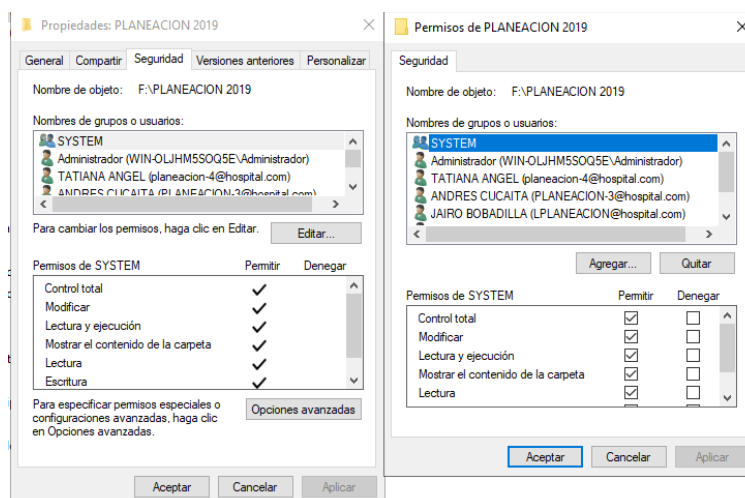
Propiedades: PLANEACION 2019

General | Compartir | Seguridad | Versiones anteriores | Personalizar

Nombre de objeto: F:\PLANEACION 2019

Nombres de grupos o usuarios:

SYSTEM
Administrador (WIN-OLJHM5SOQ5E\Administrador)
TATIANA ANGEL (planeacion-4@hospital.com)
ANDRES CUCAITA (PLANEACION-3@hospital.com)

Para cambiar los permisos, haga clic en Editar.

Editar...

| Permisos de SYSTEM | Permitir | Denegar |
|---|---|---|
| Control total | ✓ | |
| Modificar | ✓ | |
| Lectura y ejecución | ✓ | |
| Mostrar el contenido de la carpeta | ✓ | |
| Lectura | ✓ | |
| Escritura | ✓ | |

Para especificar permisos especiales o configuraciones avanzadas, haga clic en Opciones avanzadas.

Opciones avanzadas

Aceptar | Cancelar | Aplicar

Permisos de PLANEACION 2019

Seguridad

Nombre de objeto: F:\PLANEACION 2019

Nombres de grupos o usuarios:

SYSTEM
Administrador (WIN-OLJHM5SOQ5E\Administrador)
TATIANA ANGEL (planeacion-4@hospital.com)
ANDRES CUCAITA (PLANEACION-3@hospital.com)
JAIRO BOBADILLA (LPLANEACION@hospital.com)

Agregar... | Quitar

| Permisos de SYSTEM | Permitir | Denegar |
|---|---|---|
| Control total | ☑ | ☐ |
| Modificar | ☑ | ☐ |
| Lectura y ejecución | ☑ | ☐ |
| Mostrar el contenido de la carpeta | ☑ | ☐ |
| Lectura | ☑ | ☐ |

Aceptar | Cancelar | Aplicar